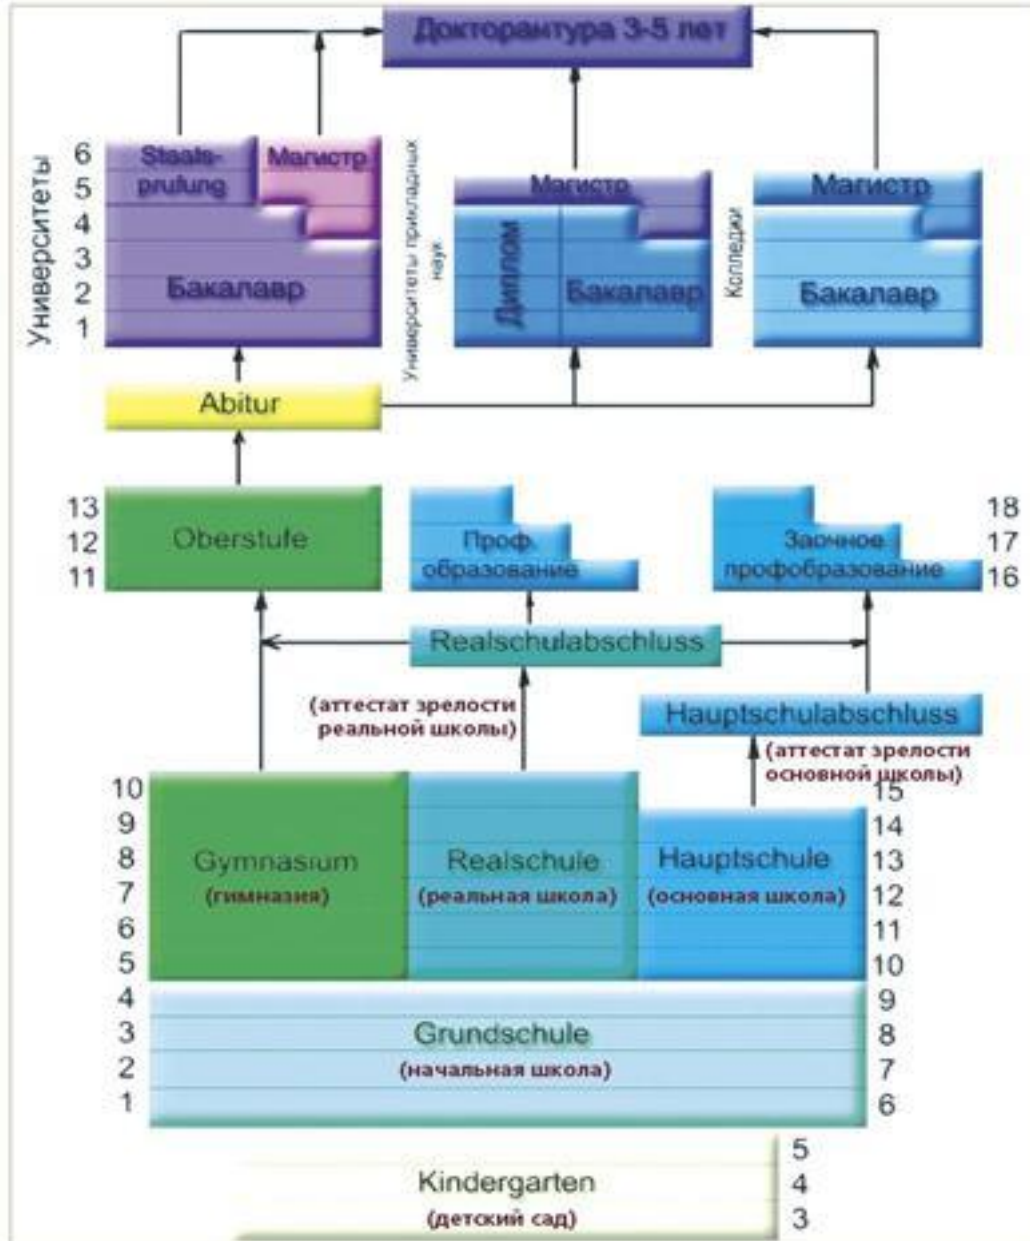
Докторантура 3-5 лет

Университеты
6
5
4
3
2
1
Staats-prufung
Магистр
Бакалавр

Университеты прикладных наук
Магистр
Диплом
Бакалавр

Колледжи
Магистр
Бакалавр

Abitur

13
12
11
Oberstufe

Проф. образование

Заочное профобразование
18
17
16

Realschulabschluss

(аттестат зрелости реальной школы)

Hauptschulabschluss
(аттестат зрелости основной школы)

10
9
8
7
6
5
Gymnasium
(гимназия)
Realschule
(реальная школа)
Hauptschule
(основная школа)
15
14
13
12
11
10

4
3
2
1
Grundschule
(начальная школа)
9
8
7
6

Kindergarten
(детский сад)
5
4
3